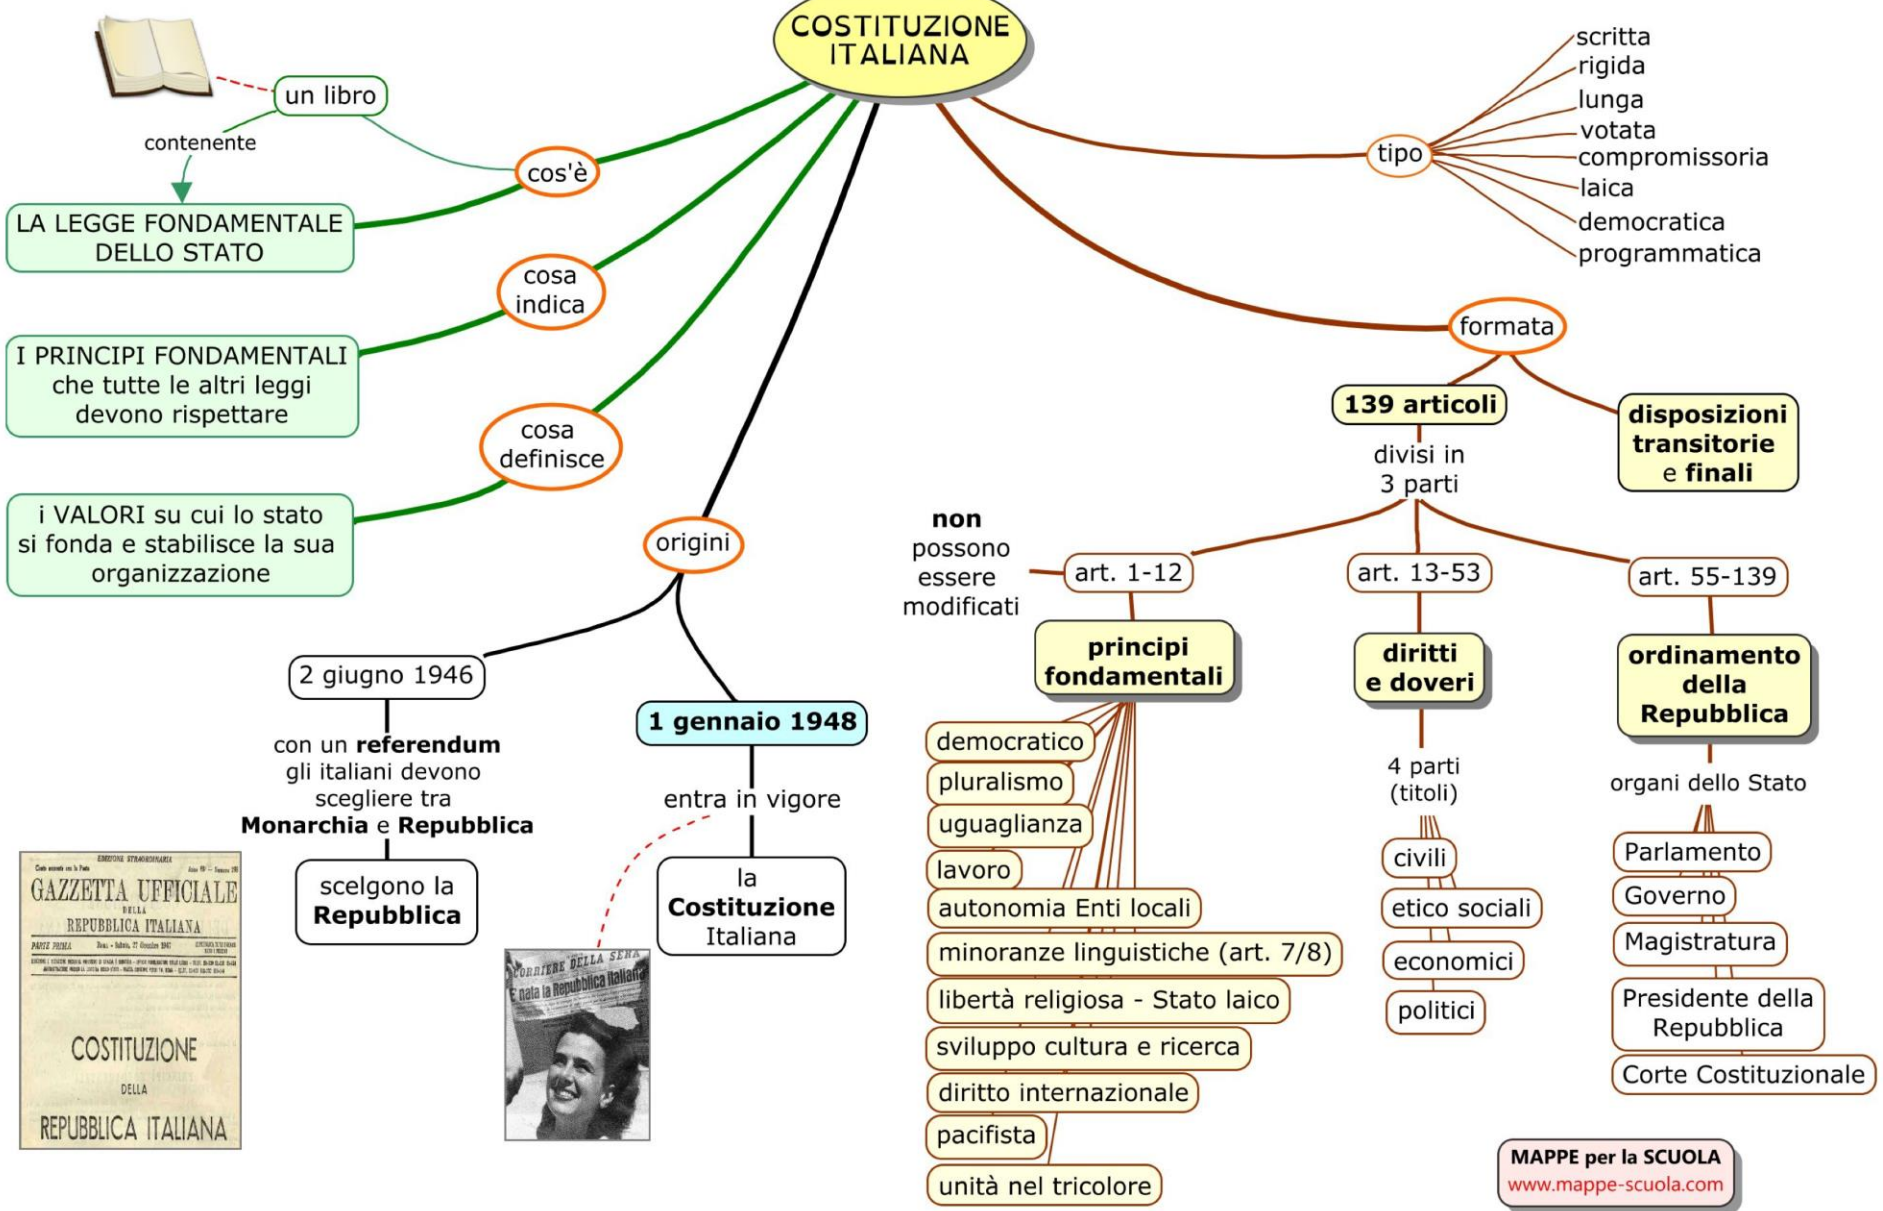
COSTITUZIONE ITALIANA

un libro
contenente
LA LEGGE FONDAMENTALE DELLO STATO
cos'è

cosa indica
I PRINCIPI FONDAMENTALI che tutte le altri leggi devono rispettare

cosa definisce
i VALORI su cui lo stato si fonda e stabilisce la sua organizzazione

origini
2 giugno 1946
con un **referendum** gli italiani devono scegliere tra **Monarchia** e **Repubblica**
scelgono la **Repubblica**

1 gennaio 1948
entra in vigore
la **Costituzione** Italiana

GAZZETTA UFFICIALE DELLA REPUBBLICA ITALIANA
COSTITUZIONE DELLA REPUBBLICA ITALIANA

CORRIERE DELLA SERA
È nata la Repubblica Italiana

tipo
scritta
rigida
lunga
votata
compromissoria
laica
democratica
programmatica

formata
139 articoli
divisi in 3 parti
disposizioni transitorie e finali

**non** possono essere modificati
art. 1-12
principi fondamentali
democratico
pluralismo
uguaglianza
lavoro
autonomia Enti locali
minoranze linguistiche (art. 7/8)
libertà religiosa - Stato laico
sviluppo cultura e ricerca
diritto internazionale
pacifista
unità nel tricolore

art. 13-53
diritti e doveri
4 parti (titoli)
civili
etico sociali
economici
politici

art. 55-139
ordinamento della Repubblica
organi dello Stato
Parlamento
Governo
Magistratura
Presidente della Repubblica
Corte Costituzionale

MAPPE per la SCUOLA
www.mappe-scuola.com